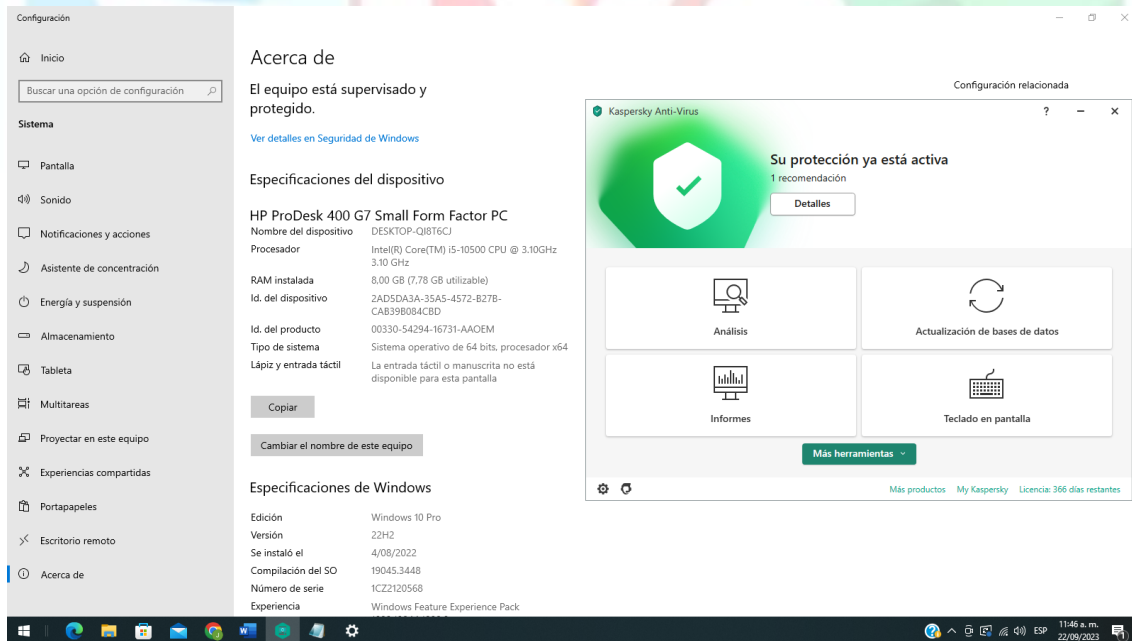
Configuración

Inicio

Buscar una opción de configuración

Sistema

Pantalla

Sonido

Notificaciones y acciones

Asistente de concentración

Energía y suspensión

Almacenamiento

Tableta

Multitareas

Proyectar en este equipo

Experiencias compartidas

Portapapeles

Escritorio remoto

Acerca de

Acerca de

El equipo está supervisado y protegido.

Ver detalles en Seguridad de Windows

Especificaciones del dispositivo

HP ProDesk 400 G7 Small Form Factor PC

| | |
|---|---|
| Nombre del dispositivo | DESKTOP-QI8T6CJ |
| Procesador | Intel(R) Core(TM) i5-10500 CPU @ 3.10GHz 3.10 GHz |
| RAM instalada | 8,00 GB (7,78 GB utilizable) |
| Id. del dispositivo | 2AD5DA3A-35A5-4572-B27B-CAB39B084CBD |
| Id. del producto | 00330-54294-16731-AAOEM |
| Tipo de sistema | Sistema operativo de 64 bits, procesador x64 |
| Lápiz y entrada táctil | La entrada táctil o manuscrita no está disponible para esta pantalla |

Copiar

Cambiar el nombre de este equipo

Especificaciones de Windows

| | |
|---|---|
| Edición | Windows 10 Pro |
| Versión | 22H2 |
| Se instaló el | 4/08/2022 |
| Compilación del SO | 19045.3448 |
| Número de serie | 1CZ2120568 |
| Experiencia | Windows Feature Experience Pack |

Configuración relacionada

Kaspersky Anti-Virus

?

Su protección ya está activa

1 recomendación

Detalles

Análisis

Actualización de bases de datos

Informes

Teclado en pantalla

Más herramientas

Más productos My Kaspersky Licencia: 366 días restantes

ESP 11:46 a. m. 22/09/2023